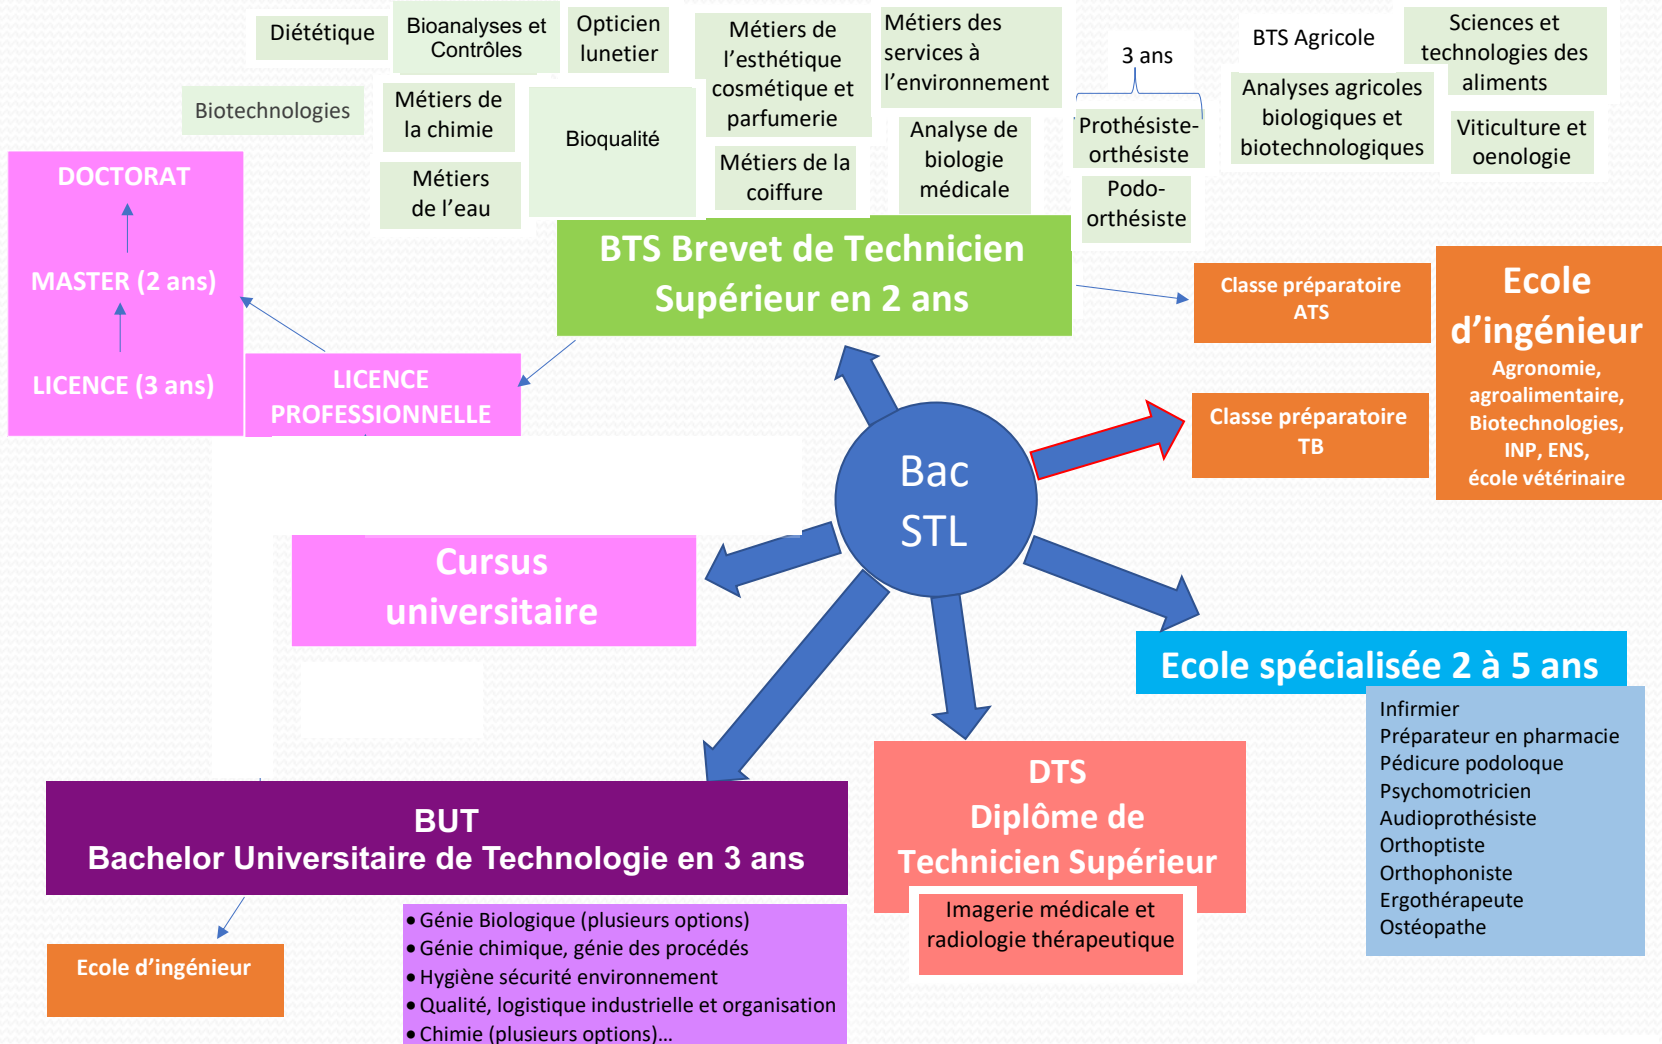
Diététique

Bioanalyses et Contrôles

Opticien lunetier

Métiers de l'esthétique cosmétique et parfumerie

Métiers des services à l'environnement

3 ans

BTS Agricole

Sciences et technologies des aliments

Biotechnologies

Métiers de la chimie

Bioqualité

Métiers de la coiffure

Analyse de biologie médicale

Prothésiste-orthésiste

Podo-orthésiste

Analyses agricoles biologiques et biotechnologiques

Viticulture et oenologie

Métiers de l'eau

DOCTORAT

MASTER (2 ans)

LICENCE (3 ans)

LICENCE PROFESSIONNELLE

BTS Brevet de Technicien Supérieur en 2 ans

Classe préparatoire ATS

Ecole d'ingénieur
Agronomie, agroalimentaire, Biotechnologies, INP, ENS, école vétérinaire

Classe préparatoire TB

Bac STL

Cursus universitaire

Ecole spécialisée 2 à 5 ans

Infirmier
Préparateur en pharmacie
Pédicure podologue
Psychomotricien
Audioprothésiste
Orthoptiste
Orthophoniste
Ergothérapeute
Ostéopathe

DTS
Diplôme de Technicien Supérieur

Imagerie médicale et radiologie thérapeutique

BUT
Bachelor Universitaire de Technologie en 3 ans

Ecole d'ingénieur

• Génie Biologique (plusieurs options)
• Génie chimique, génie des procédés
• Hygiène sécurité environnement
• Qualité, logistique industrielle et organisation
• Chimie (plusieurs options)...